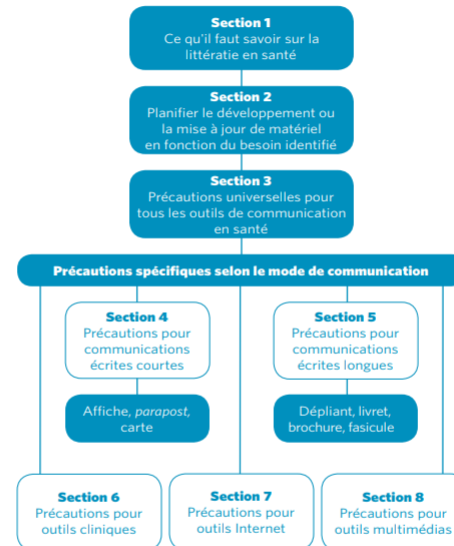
Section 1
Ce qu'il faut savoir sur la littératie en santé

Section 2
Planifier le développement ou la mise à jour de matériel en fonction du besoin identifié

Section 3
Précautions universelles pour tous les outils de communication en santé

Précautions spécifiques selon le mode de communication

Section 4
Précautions pour communications écrites courtes

Affiche, parapost, carte

Section 5
Précautions pour communications écrites longues

Dépliant, livret, brochure, fasicule

Section 6
Précautions pour outils cliniques

Section 7
Précautions pour outils Internet

Section 8
Précautions pour outils multimédias